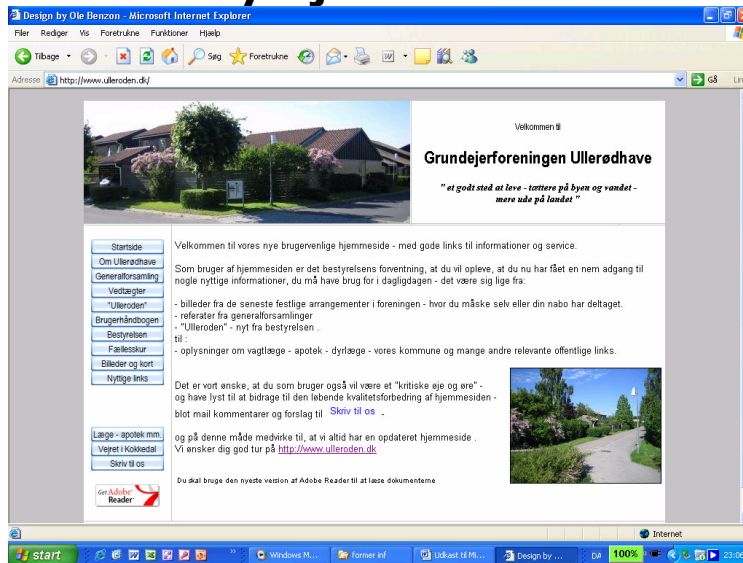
Design by Ole Benzon - Microsoft Internet Explorer

Filer Rediger Vis Foretrukne Funktioner Hjælp

Tilbage Søg Foretrukne

Adresse http://www.ulleroden.dk/

Gå

Velkommen til

Grundejerforeningen Ullerødhave

" et godt sted at leve - tættere på byen og vandet - mere ude på landet "

Startside
Om Ullerødhave
Generalforsamling
Vedtægter
"Ulleroden"
Brugerhåndbogen
Bestyrelsen
Fællesskur
Billeder og kort
Nyttige links

Læge - apotek mm.
Vejret i Kokkedal
Skriv til os

Get Adobe Reader

Velkommen til vores nye brugervenlige hjemmeside - med gode links til informationer og service.

Som bruger af hjemmesiden er det bestyrelsens forventning, at du vil opleve, at du nu har fået en nem adgang til nogle nyttige informationer, du må have brug for i dagligdagen - det være sig lige fra:

- billeder fra de seneste festlige arrangementer i foreningen - hvor du måske selv eller din nabo har deltaget.
- referater fra generalforsamlinger
- "Ulleroden" - nyt fra bestyrelsen .
til :
- oplysninger om vagtlæge - apotek - dyrlæge - vores kommune og mange andre relevante offentlige links.

Det er vort ønske, at du som bruger også vil være et "kritiske eje og øre" - og have lyst til at bidrage til den løbende kvalitetsforbedring af hjemmesiden - blot mail kommentarer og forslag til Skriv til os .

og på denne måde medvirke til, at vi altid har en opdateret hjemmeside .
Vi ønsker dig god tur på http://www.ulleroden.dk

Du skal bruge den nyeste version af Adobe Reader til at læse dokumenterne

Internet

start Windows M... former inf Udkast til Mi... Design by ... DA 100% 23:0